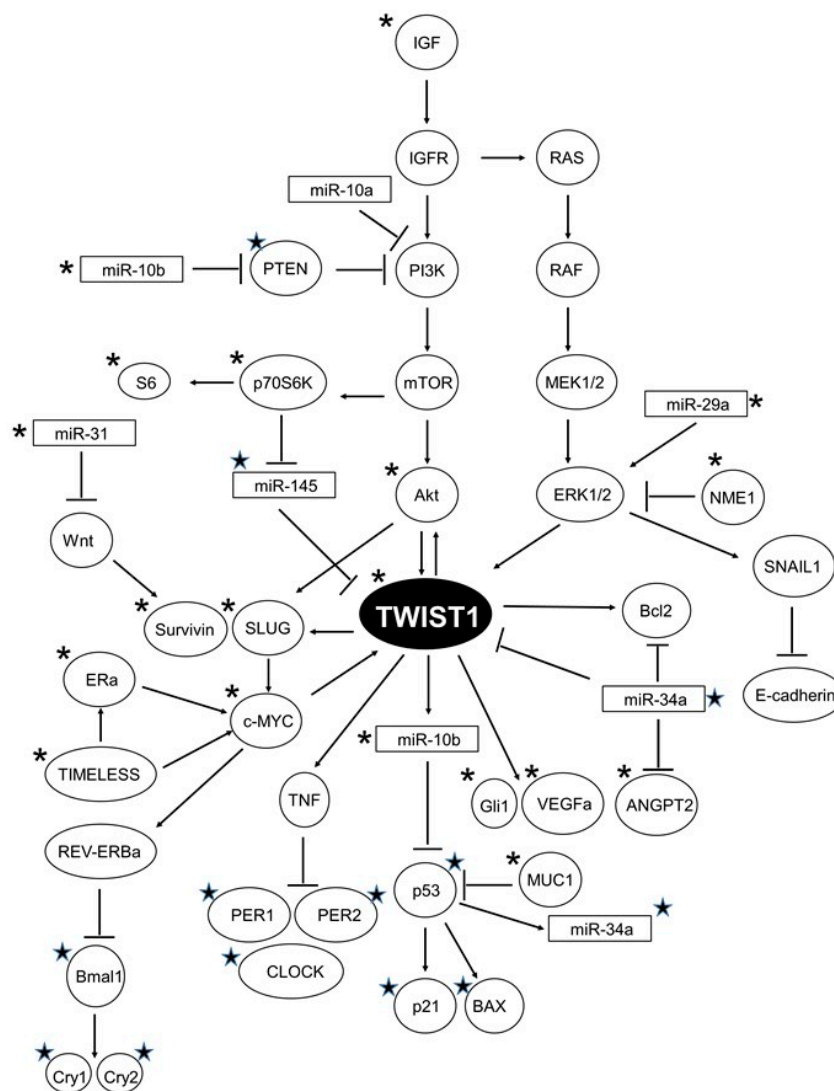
IGF

IGFR

RAS

miR-10a

miR-10b

PTEN

PI3K

RAF

S6

p70S6K

mTOR

MEK1/2

miR-29a

miR-31

miR-145

Akt

ERK1/2

NME1

Wnt

SNAIL1

TWIST1

Survivin

SLUG

Bcl2

ERa

c-MYC

miR-34a

E-cadherin

TIMELESS

miR-10b

TNF

Gli1

VEGFa

ANGPT2

REV-ERBa

p53

MUC1

PER1

PER2

miR-34a

CLOCK

Bmal1

p21

BAX

Cry1

Cry2